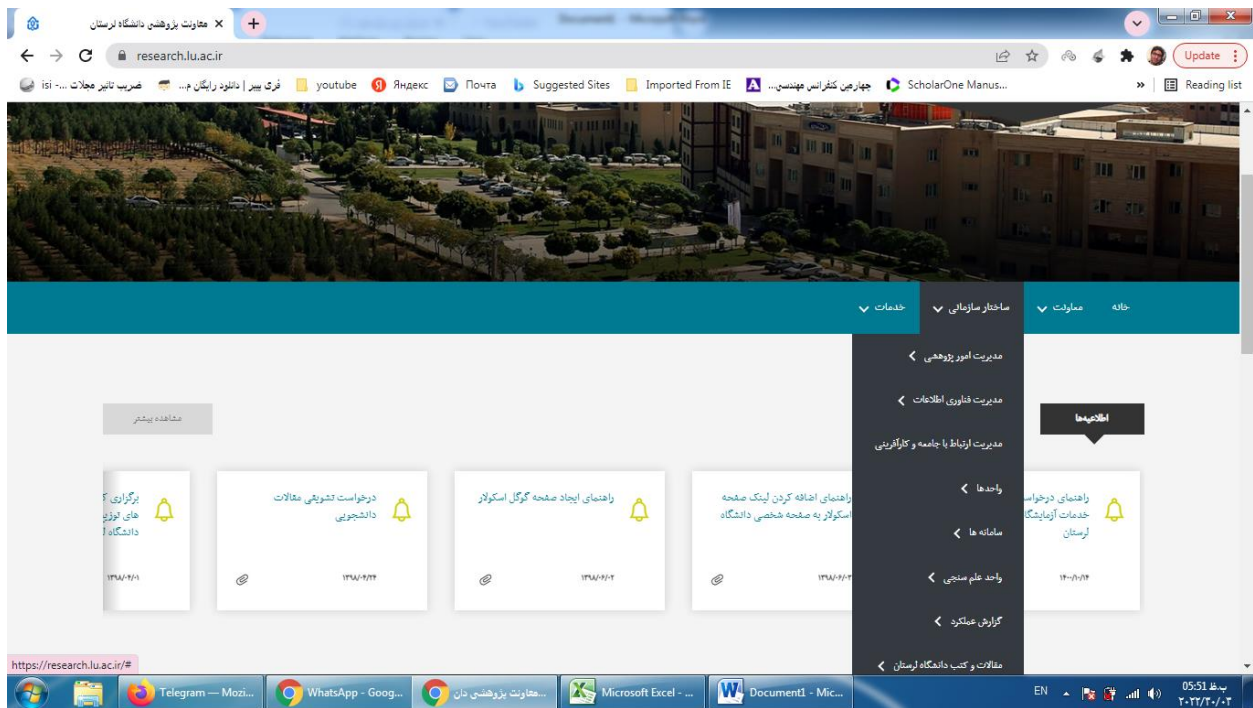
معاونت پژوهشی دانشگاه لرستان ×
research.lu.ac.ir
Update
isi -... ضریب تاثیر مجلات | فری پیپر | دانلود رایگان م... | youtube | Яндекс | Почта | Suggested Sites | Imported From IE | چهارمین کنفرانس مهندسی... | ScholarOne Manus... | Reading list

خانه | معاونت | ساختار سازمانی | خدمات

مدیریت امور پژوهشی
مدیریت فناوری اطلاعات
مدیریت ارتباط با جامعه و کارآفرینی
واحدها
سامانه ها
واحد علم سنجی
گزارش عملکرد
مقالات و کتب دانشگاه لرستان

مشاهده بیشتر
اطلاعیه‌ها

راهنمای درخواست خدمات آزمایشگاه لرستان
۱۴۰۰/۱۰/۱۴

راهنمای اضافه کردن لینک صفحه اسکولار به صفحه شخصی دانشگاه
۱۳۹۸/۰۶/۰۲

راهنمای ایجاد صفحه گوگل اسکولار
۱۳۹۸/۰۶/۰۲

درخواست تشویقی مقالات دانشجویی
۱۳۹۸/۰۴/۲۴

برگزاری های لوزی دانشگاه
۱۳۹۸/۰۴/۰۱

https://research.lu.ac.ir/#
Telegram — Mozi... | WhatsApp - Goog... | معاونت پژوهشی دان... | Microsoft Excel - ... | Document1 - Mic...
EN 05:51 ب.ظ ۲۰۲۲/۰۳/۰۲